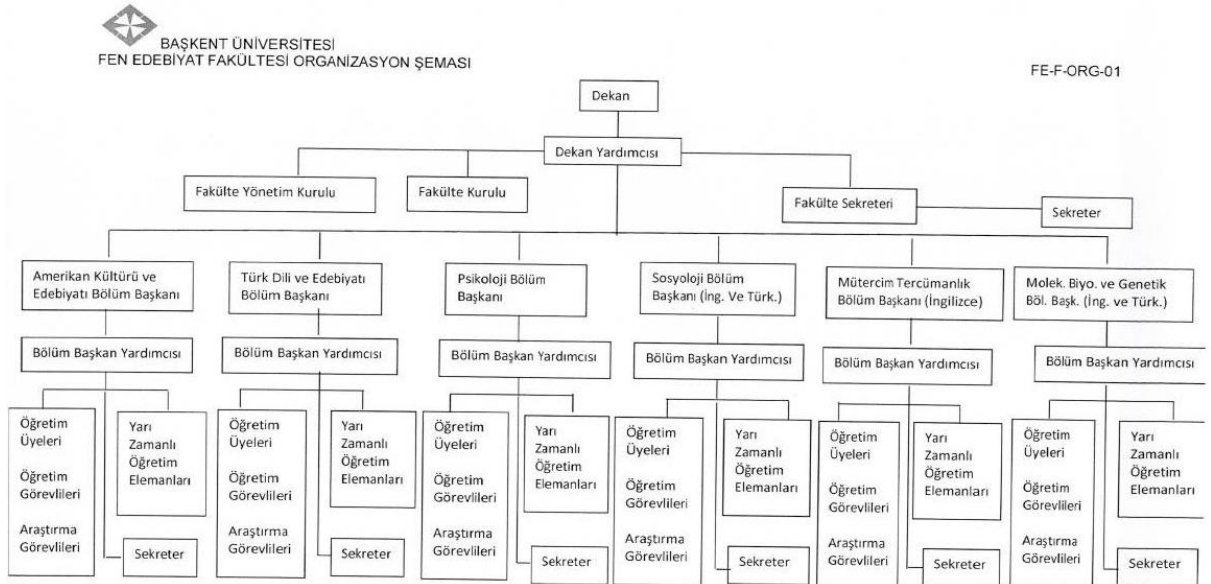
BAŞKENT ÜNİVERSİTESİ
FEN EDEBİYAT FAKÜLTESİ ORGANİZASYON ŞEMASI

FE-F-ORG-01

Dekan

Dekan Yardımcısı

Fakülte Yönetim Kurulu

Fakülte Kurulu

Fakülte Sekreteri

Sekreter

Amerikan Kültürü ve Edebiyatı Bölüm Başkanı

Bölüm Başkan Yardımcısı

Öğretim Üyeleri

Öğretim Görevlileri

Araştırma Görevlileri

Yarı Zamanlı Öğretim Elemanları

Sekreter

Türk Dili ve Edebiyatı Bölüm Başkanı

Bölüm Başkan Yardımcısı

Öğretim Üyeleri

Öğretim Görevlileri

Araştırma Görevlileri

Yarı Zamanlı Öğretim Elemanları

Sekreter

Psikoloji Bölüm Başkanı

Bölüm Başkan Yardımcısı

Öğretim Üyeleri

Öğretim Görevlileri

Araştırma Görevlileri

Yarı Zamanlı Öğretim Elemanları

Sekreter

Sosyoloji Bölüm Başkanı (İng. Ve Türk.)

Bölüm Başkan Yardımcısı

Öğretim Üyeleri

Öğretim Görevlileri

Araştırma Görevlileri

Yarı Zamanlı Öğretim Elemanları

Sekreter

Mütercim Tercümanlık Bölüm Başkanı (İngilizce)

Bölüm Başkan Yardımcısı

Öğretim Üyeleri

Öğretim Görevlileri

Araştırma Görevlileri

Yarı Zamanlı Öğretim Elemanları

Sekreter

Molek. Biyo. ve Genetik Böl. Başk. (İng. ve Türk.)

Bölüm Başkan Yardımcısı

Öğretim Üyeleri

Öğretim Görevlileri

Araştırma Görevlileri

Yarı Zamanlı Öğretim Elemanları

Sekreter